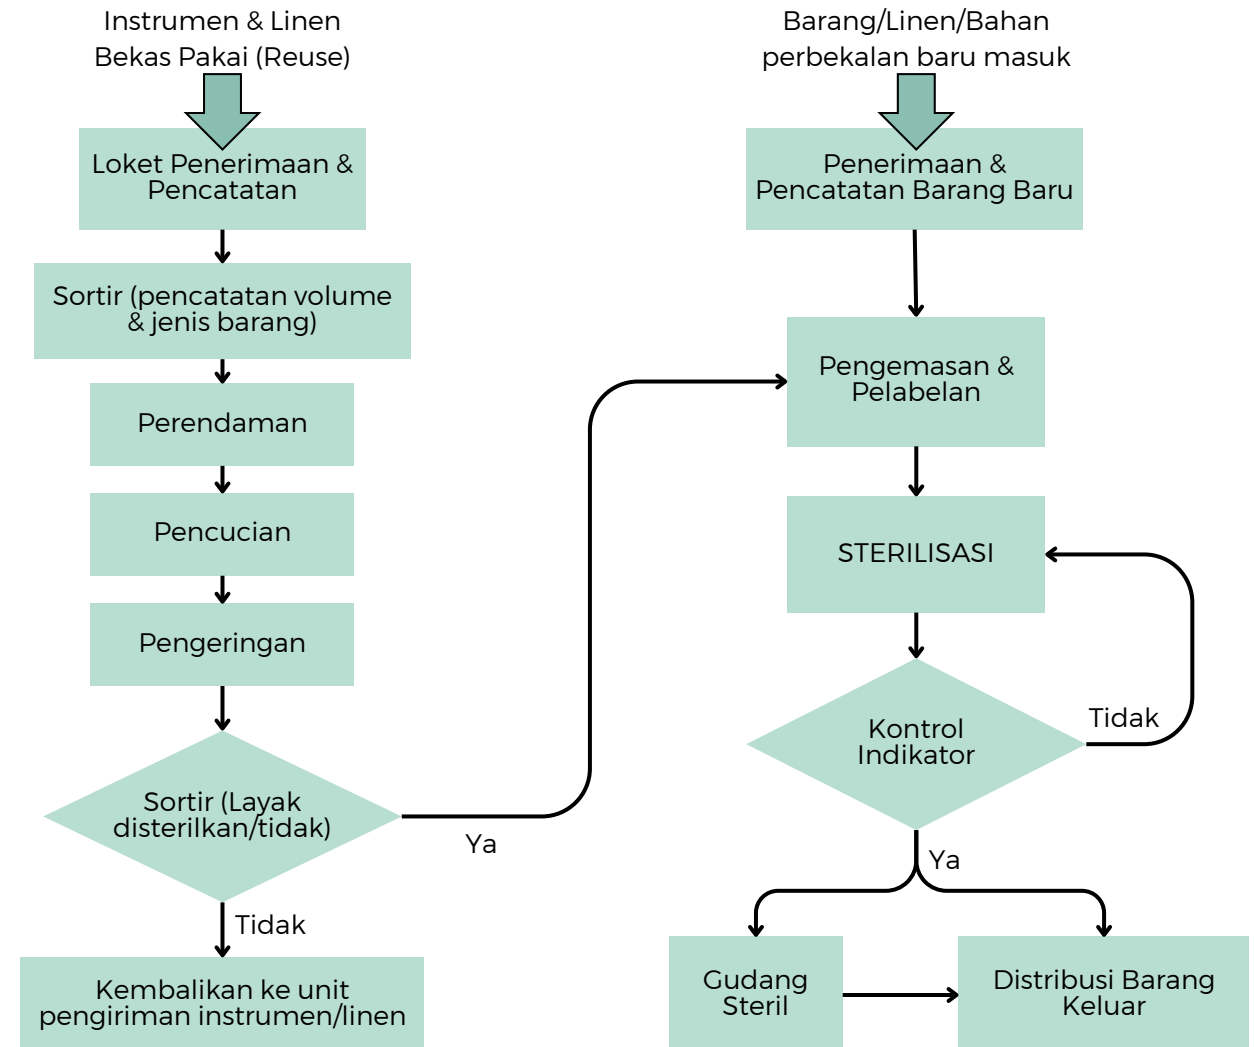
Instrumen & Linen
Bekas Pakai (Reuse)

Loket Penerimaan & Pencatatan

Sortir (pencatatan volume & jenis barang)

Perendaman

Pencucian

Pengeringan

Sortir (Layak disterilkan/tidak)

Tidak

Kembalikan ke unit pengiriman instrumen/linen

Ya

Barang/Linen/Bahan
perbekalan baru masuk

Penerimaan & Pencatatan Barang Baru

Pengemasan & Pelabelan

STERILISASI

Kontrol Indikator

Tidak

Ya

Gudang Steril

Distribusi Barang Keluar